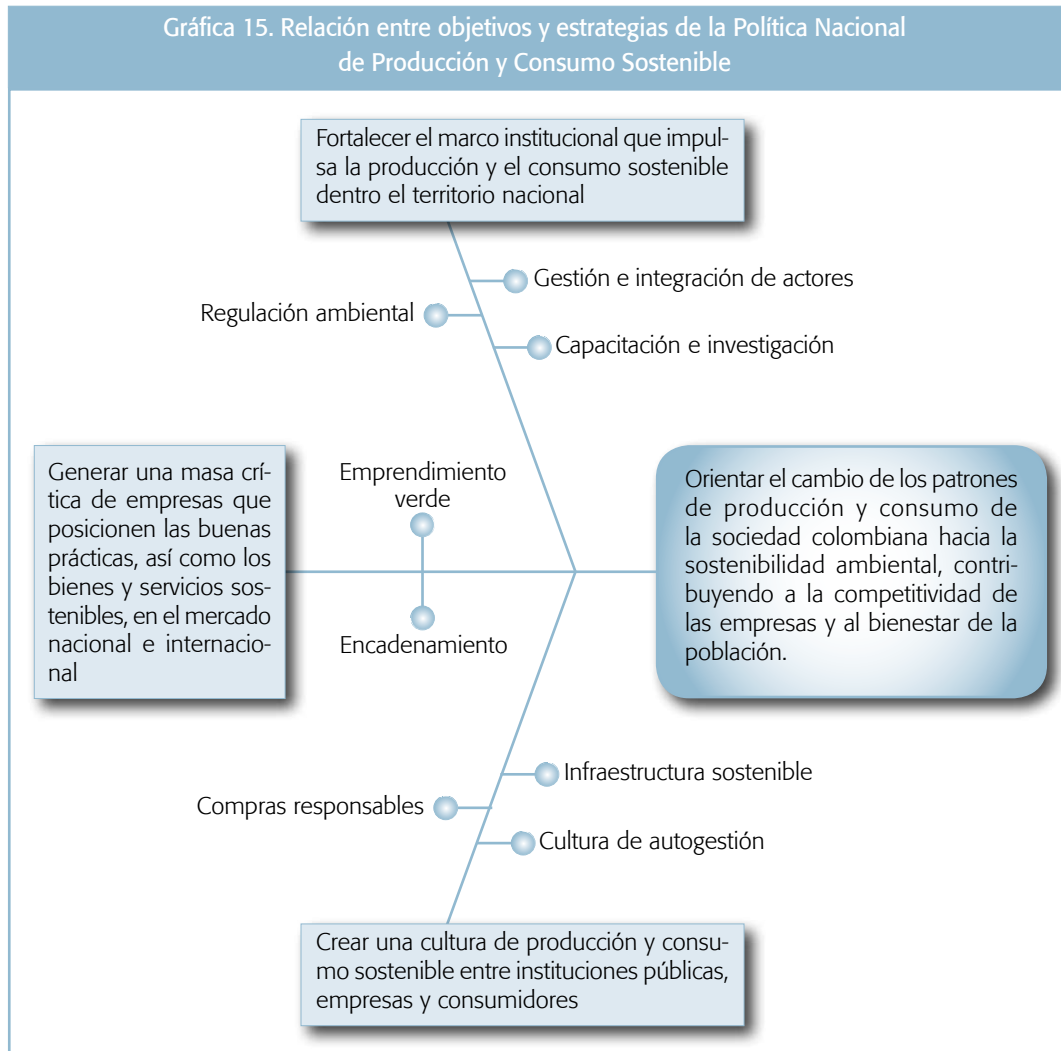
Gráfica 15. Relación entre objetivos y estrategias de la Política Nacional de Producción y Consumo Sostenible

Fortalecer el marco institucional que impulsa la producción y el consumo sostenible dentro el territorio nacional

Gestión e integración de actores

Regulación ambiental

Capacitación e investigación

Generar una masa crítica de empresas que posicionen las buenas prácticas, así como los bienes y servicios sostenibles, en el mercado nacional e internacional

Emprendimiento verde

Encadenamiento

Orientar el cambio de los patrones de producción y consumo de la sociedad colombiana hacia la sostenibilidad ambiental, contribuyendo a la competitividad de las empresas y al bienestar de la población.

Infraestructura sostenible

Compras responsables

Cultura de autogestión

Crear una cultura de producción y consumo sostenible entre instituciones públicas, empresas y consumidores